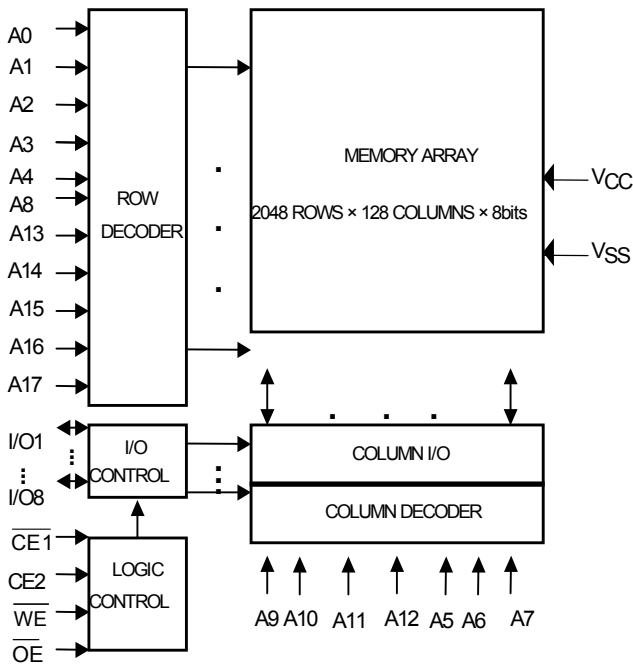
A0
A1
A2
A3
A4
A8
A13
A14
A15
A16
A17

ROW DECODER

MEMORY ARRAY

2048 ROWS × 128 COLUMNS × 8bits

$V_{CC}$
$V_{SS}$

I/O1
I/O8

I/O CONTROL

COLUMN I/O

COLUMN DECODER

$\overline{CE1}$
CE2
$\overline{WE}$
$\overline{OE}$

LOGIC CONTROL

A9 A10 A11 A12 A5 A6 A7